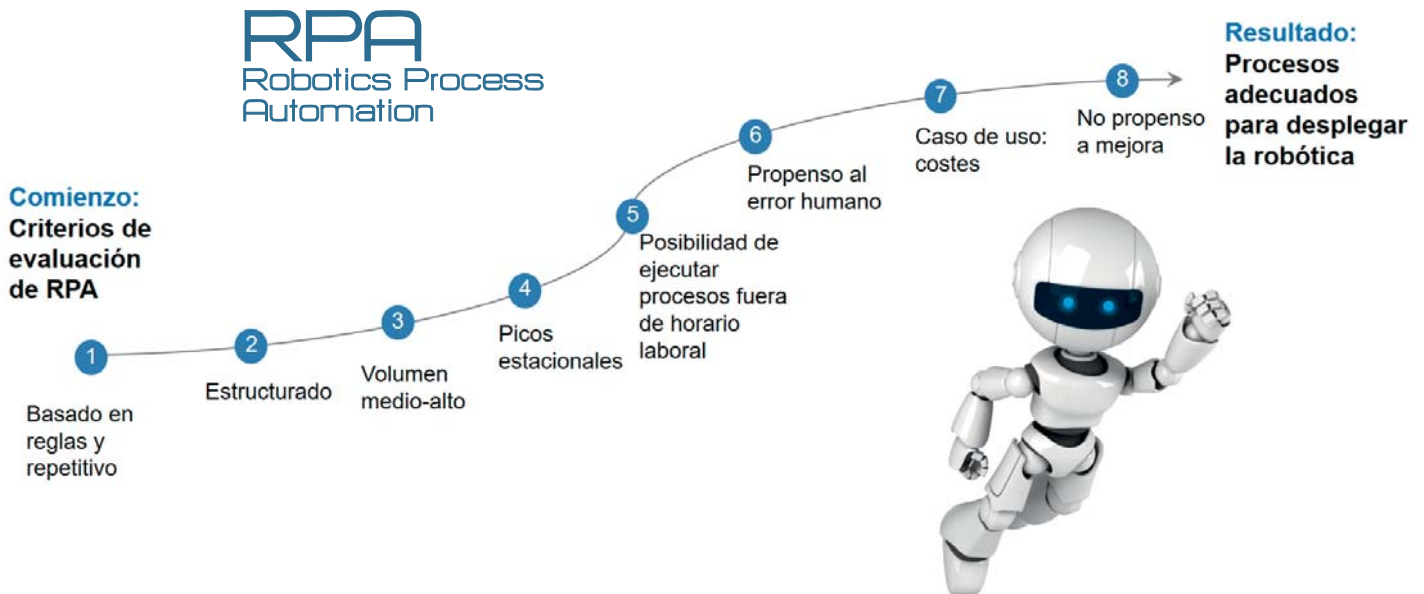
RPA
Robotics Process Automation

Comienzo:
Criterios de evaluación de RPA

1
Basado en reglas y repetitivo

2
Estructurado

3
Volumen medio-alto

4
Picos estacionales

5
Posibilidad de ejecutar procesos fuera de horario laboral

6
Propenso al error humano

7
Caso de uso: costes

8
No propenso a mejora

Resultado:
Procesos adecuados para desplegar la robótica